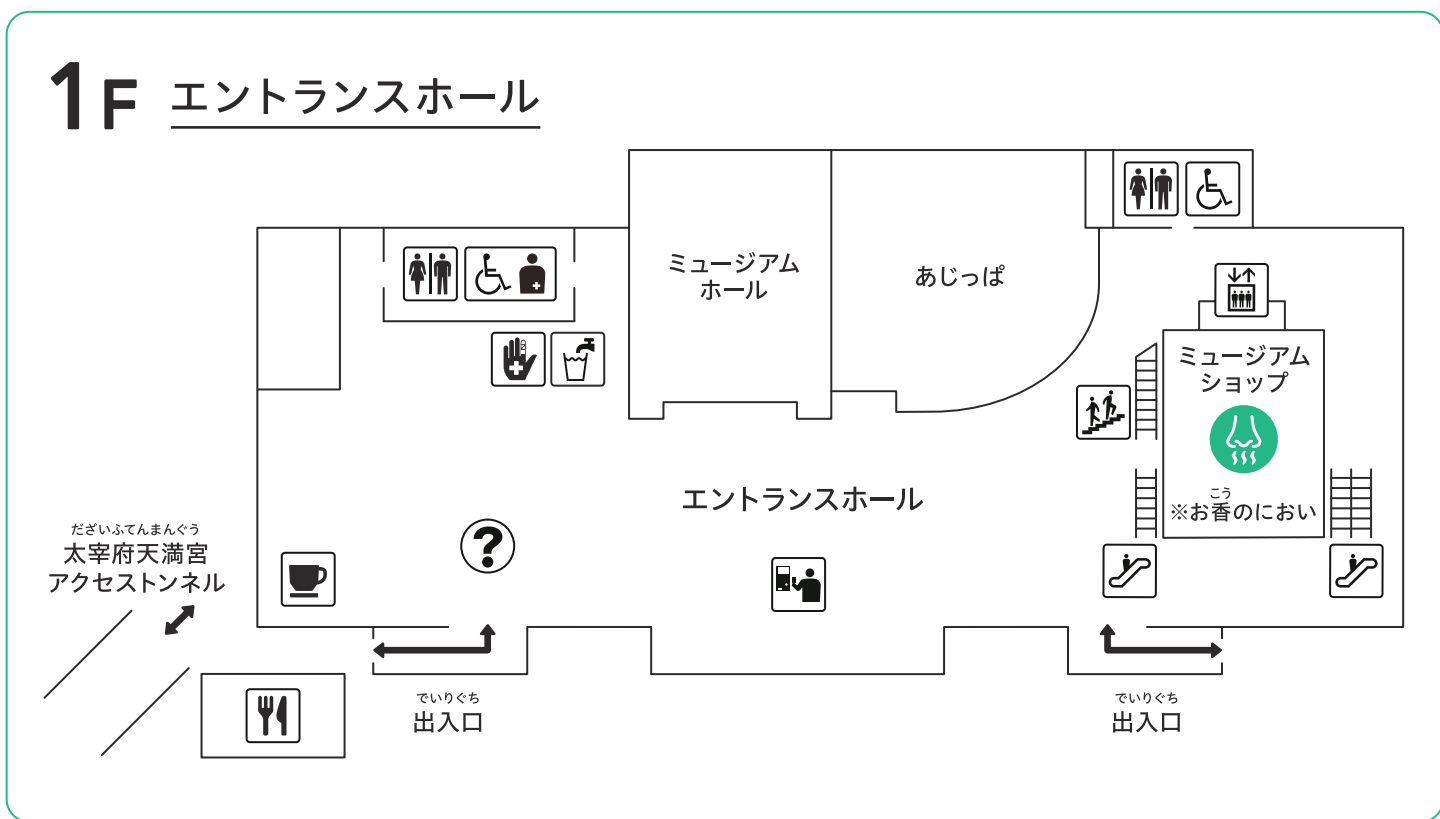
1F エントランスホール

ミュージアムホール

あじっぱ

ミュージアムショップ

こう
※お香のにおい

エントランスホール

だざいふてんまんぐう
太宰府天満宮
アクセストンネル

でいりぐち
出入口

でいりぐち
出入口